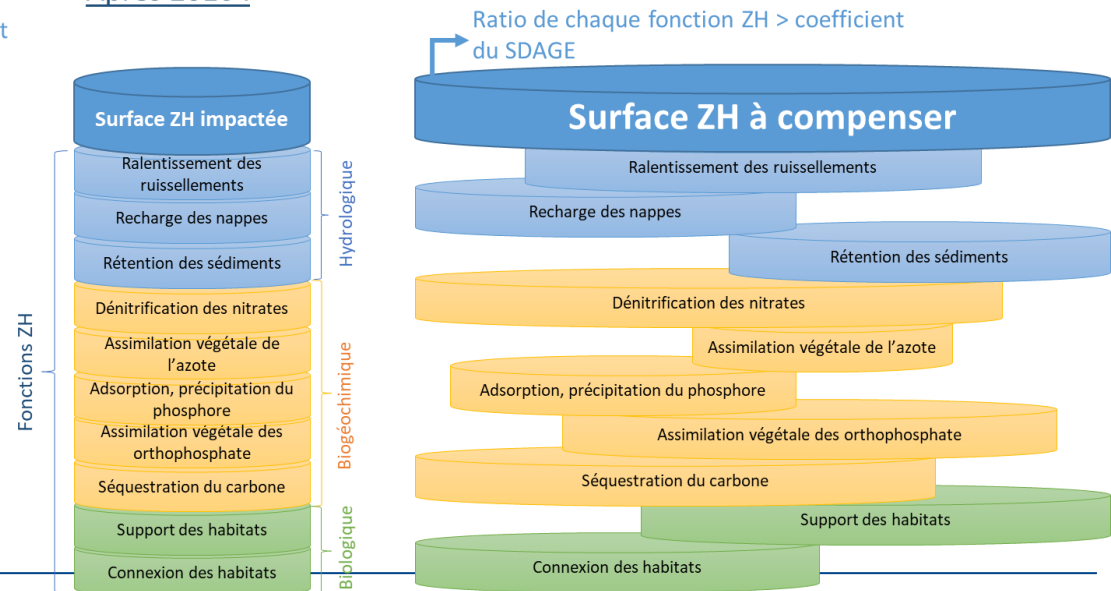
Ratio de chaque fonction ZH > coefficient du SDAGE

Surface ZH impactée

Fonctions ZH

Ralentissement des ruissellements
Recharge des nappes
Rétention des sédiments

Hydrologique

Dénitrification des nitrates
Assimilation végétale de l'azote
Adsorption, précipitation du phosphore
Assimilation végétale des orthophosphate
Séquestration du carbone

Biogéochimique

Support des habitats
Connexion des habitats

Biologique

Surface ZH à compenser

Ralentissement des ruissellements
Recharge des nappes
Rétention des sédiments
Dénitrification des nitrates
Assimilation végétale de l'azote
Adsorption, précipitation du phosphore
Assimilation végétale des orthophosphate
Séquestration du carbone
Support des habitats
Connexion des habitats